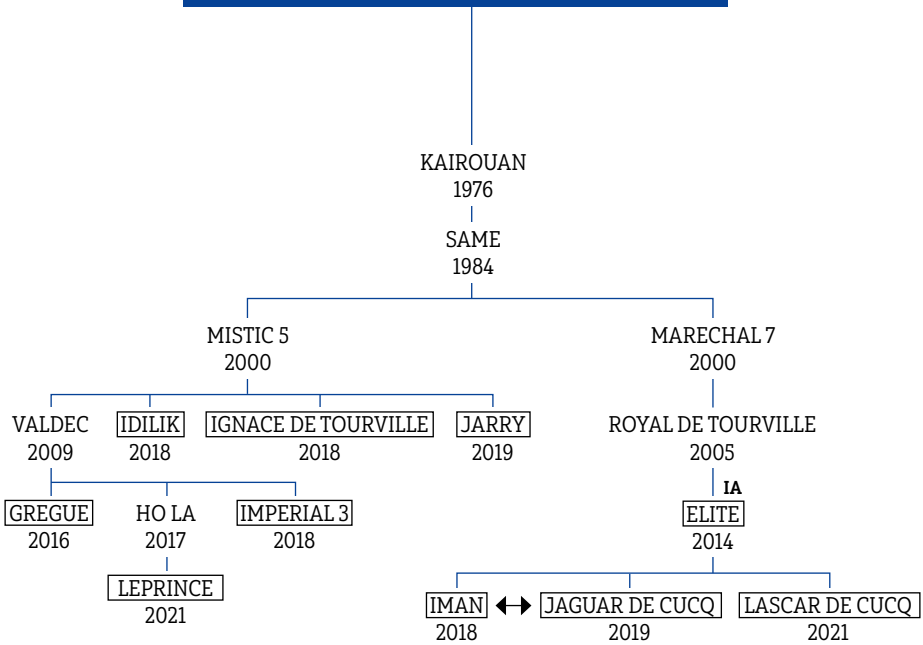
KAIROUAN
1976

SAME
1984

MISTIC 5
2000

MARECHAL 7
2000

VALDEC
2009

IDILIK
2018

IGNACE DE TOURVILLE
2018

JARRY
2019

ROYAL DE TOURVILLE
2005

GREGUE
2016

HO LA
2017

IMPERIAL 3
2018

LEPRINCE
2021

IA

ELITE
2014

IMAN
2018

JAGUAR DE CUCQ
2019

LASCAR DE CUCQ
2021